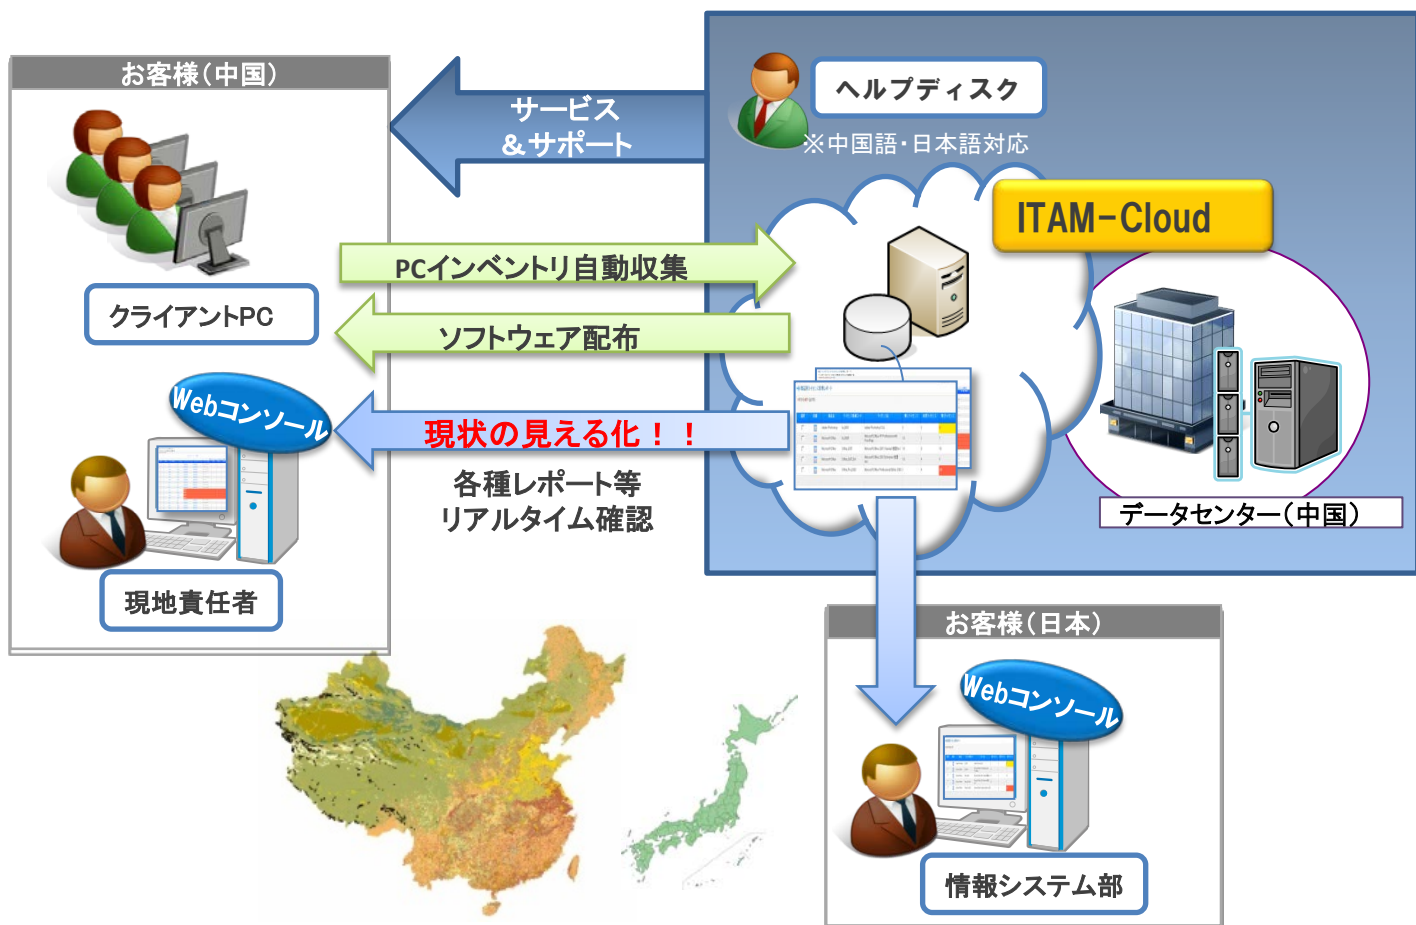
お客様(中国)

サービス
＆サポート

ヘルプディスク
※中国語・日本語対応

ITAM-Cloud

PCインベントリ自動収集

クライアントPC

ソフトウェア配布

Webコンソール

現状の見える化！！

各種レポート等
リアルタイム確認

データセンター(中国)

現地責任者

お客様(日本)

Webコンソール

情報システム部